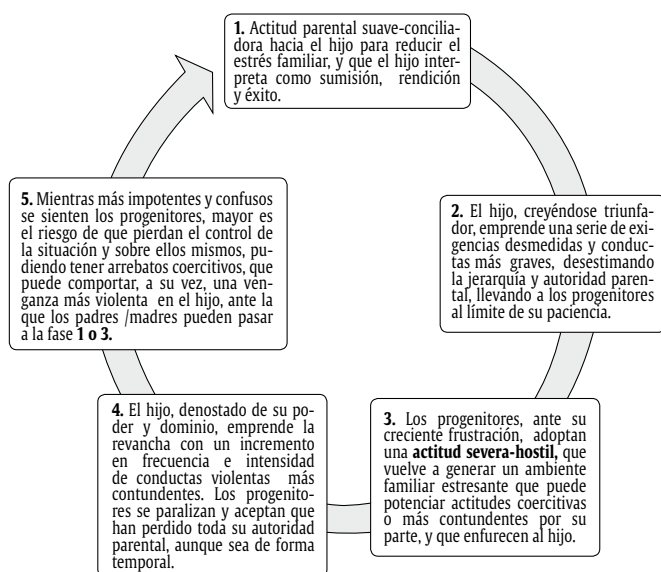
**1.** Actitud parental suave-conciliadora hacia el hijo para reducir el estrés familiar, y que el hijo interpreta como sumisión, rendición y éxito.

**2.** El hijo, creyéndose triunfador, emprende una serie de exigencias desmedidas y conductas más graves, desestimando la jerarquía y autoridad parental, llevando a los progenitores al límite de su paciencia.

**3.** Los progenitores, ante su creciente frustración, adoptan una **actitud severa-hostil,** que vuelve a generar un ambiente familiar estresante que puede potenciar actitudes coercitivas o más contundentes por su parte, y que enfurecen al hijo.

**4.** El hijo, denostado de su poder y dominio, emprende la revancha con un incremento en frecuencia e intensidad de conductas violentas más contundentes. Los progenitores se paralizan y aceptan que han perdido toda su autoridad parental, aunque sea de forma temporal.

**5.** Mientras más impotentes y confusos se sienten los progenitores, mayor es el riesgo de que pierdan el control de la situación y sobre ellos mismos, pudiendo tener arrebatos coercitivos, que puede comportar, a su vez, una venganza más violenta en el hijo, ante la que los padres /madres pueden pasar a la fase **1 o 3.**